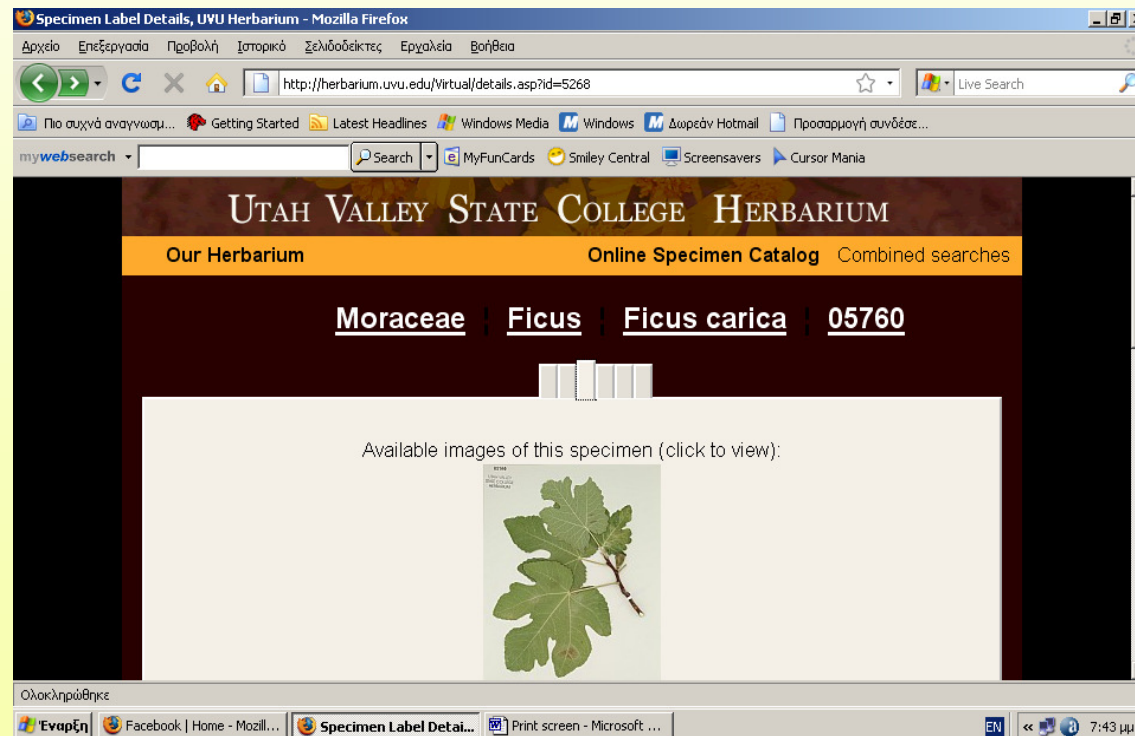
Specimen Label Details, UVU Herbarium - Mozilla Firefox

Αρχείο Επεξεργασία Προβολή Ιστορικό Σελιδοδείκτες Εργαλεία Βοήθεια

http://herbarium.uvu.edu/Virtual/details.asp?id=5268

Live Search

Πιο συχνά αναγνωσμ... Getting Started Latest Headlines Windows Media Windows Δωρεάν Hotmail Προσαρμογή συνδέσε...

mywebsearch Search MyFunCards Smiley Central Screensavers Cursor Mania

UTAH VALLEY STATE COLLEGE HERBARIUM

Our Herbarium

Online Specimen Catalog Combined searches

Moraceae | Ficus | Ficus carica | 05760

Available images of this specimen (click to view):

Ολοκληρώθηκε

Έναρξη Facebook | Home - Mozill... Specimen Label Detai... Print screen - Microsoft ...

EN 7:43 μμ